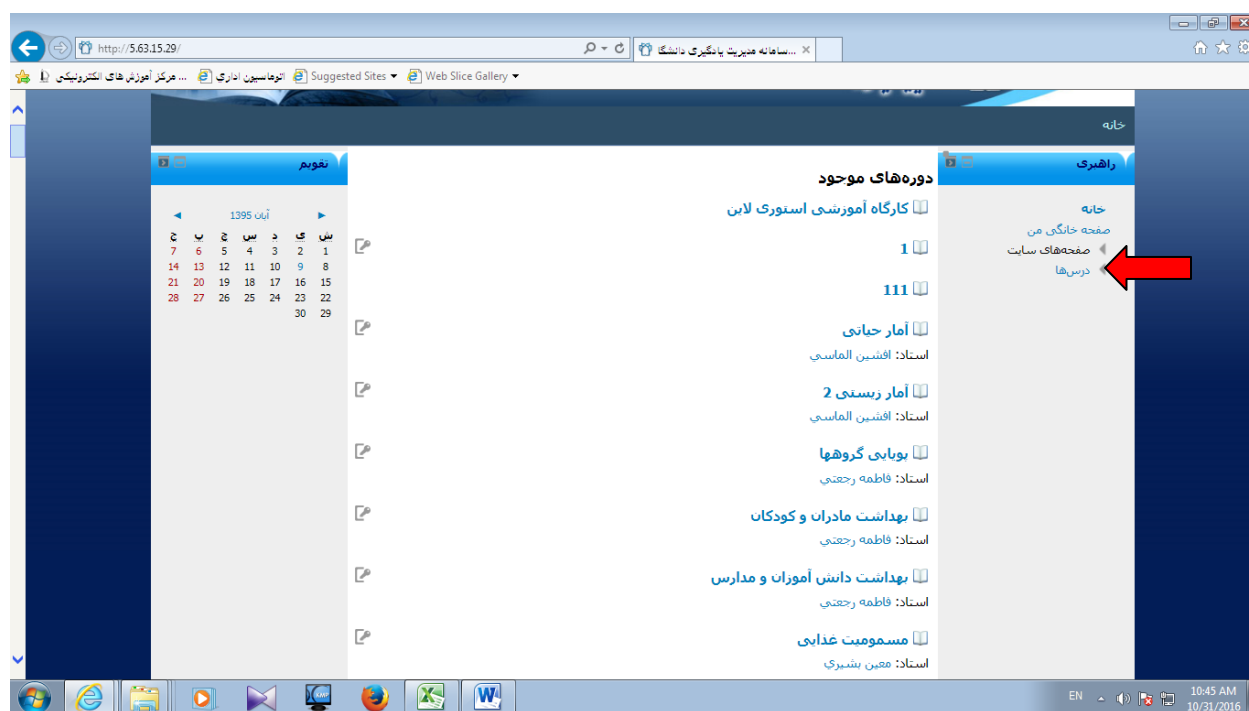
http://5.63.15.29/

سامانه مدیریت یادگیری دانشگا...

مرکز آموزش های الکترونیکی ...

اتوماسیون اداری

Suggested Sites

Web Slice Gallery

خانه

راهبری

خانه

صفحه خانگی من

صفحه‌های سایت

درس‌ها

دوره‌های موجود

کارگاه آموزشی استوری لاین

1

111

آمار حیاتی

استاد: افشین الماسی

آمار زیستی 2

استاد: افشین الماسی

پویایی گروهها

استاد: فاطمه رجعتی

بهداشت مادران و کودکان

استاد: فاطمه رجعتی

بهداشت دانش آموزان و مدارس

استاد: فاطمه رجعتی

مسمومیت غذایی

استاد: معین بشیری

تقویم

آبان 1395

| ش | ی | د | س | چ | پ | ج |
|---|---|---|---|---|---|---|
| 1 | 2 | 3 | 4 | 5 | 6 | 7 |
| 8 | 9 | 10 | 11 | 12 | 13 | 14 |
| 15 | 16 | 17 | 18 | 19 | 20 | 21 |
| 22 | 23 | 24 | 25 | 26 | 27 | 28 |
| 29 | 30 | | | | | |

EN

10:45 AM

10/31/2016